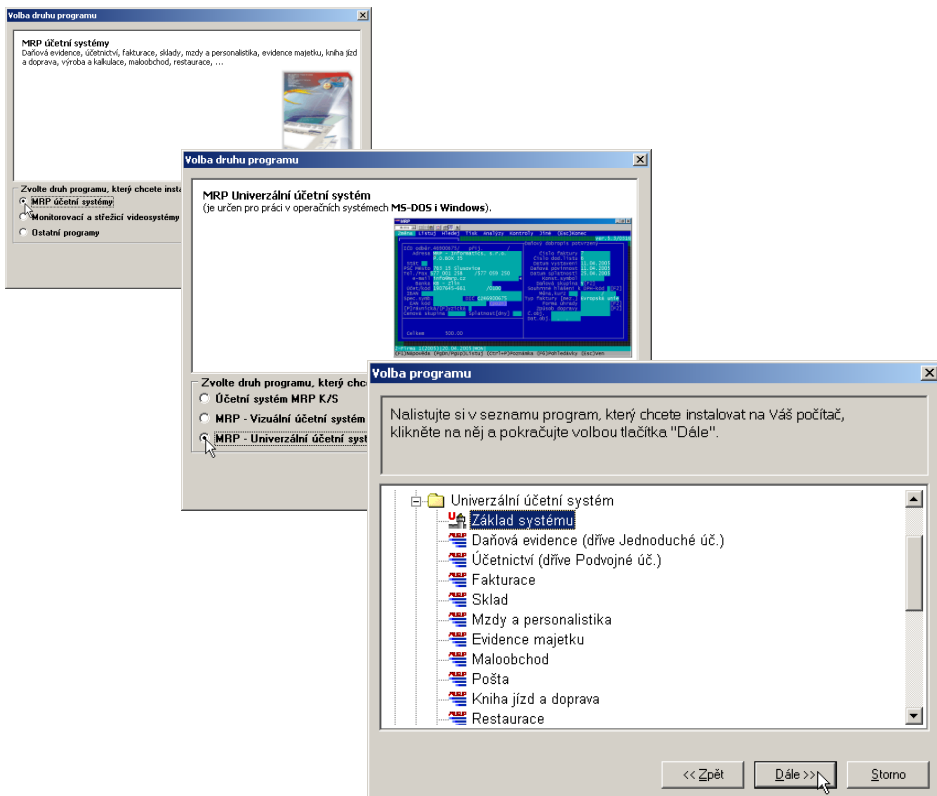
Volba druhu programu

MRP účetní systémy
Daňová evidence, účetnictví, fakturace, sklady, mzdy a personalistika, evidence majetku, kniha jízd a doprava, výroba a kalkulace, maloobchod, restaurace, ...

Zvolte druh programu, který chcete insta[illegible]
MRP účetní systémy
Monitorovací a střežící videosystémy
Ostatní programy

Volba druhu programu

MRP Univerzální účetní systém
(je určen pro práci v operačních systémech MS-DOS i Windows).

Zvolte druh programu, který chce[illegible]
Účetní systém MRP K/S
MRP - Vizuální účetní systém
MRP - Univerzální účetní syst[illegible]

Volba programu

Nalistujte si v seznamu program, který chcete instalovat na Váš počítač, klikněte na něj a pokračujte volbou tlačítka "Dále".

Univerzální účetní systém
Základ systému
Daňová evidence (dříve Jednoduché úč.)
Účetnictví (dříve Podvojné úč.)
Fakturace
Sklad
Mzdy a personalistika
Evidence majetku
Maloobchod
Pošta
Kniha jízd a doprava
Restaurace

<< Zpět
Dále >>
Storno